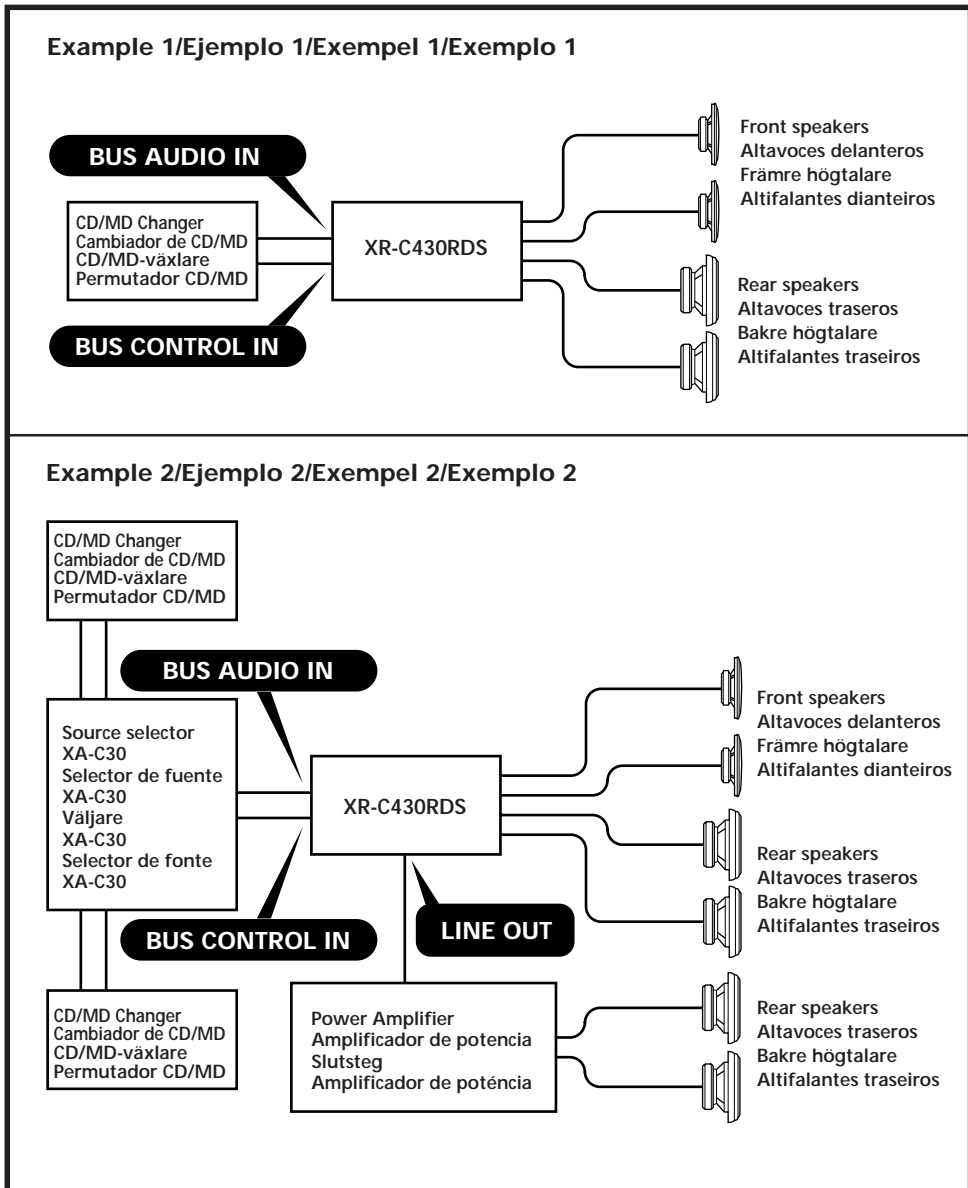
Example 1/Ejemplo 1/Exempel 1/Exemplo 1

BUS AUDIO IN

CD/MD Changer
Cambiador de CD/MD
CD/MD-växlare
Permutador CD/MD

XR-C430RDS

BUS CONTROL IN

Front speakers
Altavoces delanteros
Främre högtalare
Altifalantes dianteiros

Rear speakers
Altavoces traseros
Bakre högtalare
Altifalantes traseiros

Example 2/Ejemplo 2/Exempel 2/Exemplo 2

CD/MD Changer
Cambiador de CD/MD
CD/MD-växlare
Permutador CD/MD

BUS AUDIO IN

Source selector
XA-C30
Selector de fuente
XA-C30
Väljare
XA-C30
Selector de fonte
XA-C30

XR-C430RDS

BUS CONTROL IN

LINE OUT

CD/MD Changer
Cambiador de CD/MD
CD/MD-växlare
Permutador CD/MD

Power Amplifier
Amplificador de potencia
Slutsteg
Amplificador de potência

Front speakers
Altavoces delanteros
Främre högtalare
Altifalantes dianteiros

Rear speakers
Altavoces traseros
Bakre högtalare
Altifalantes traseiros

Rear speakers
Altavoces traseros
Bakre högtalare
Altifalantes traseiros